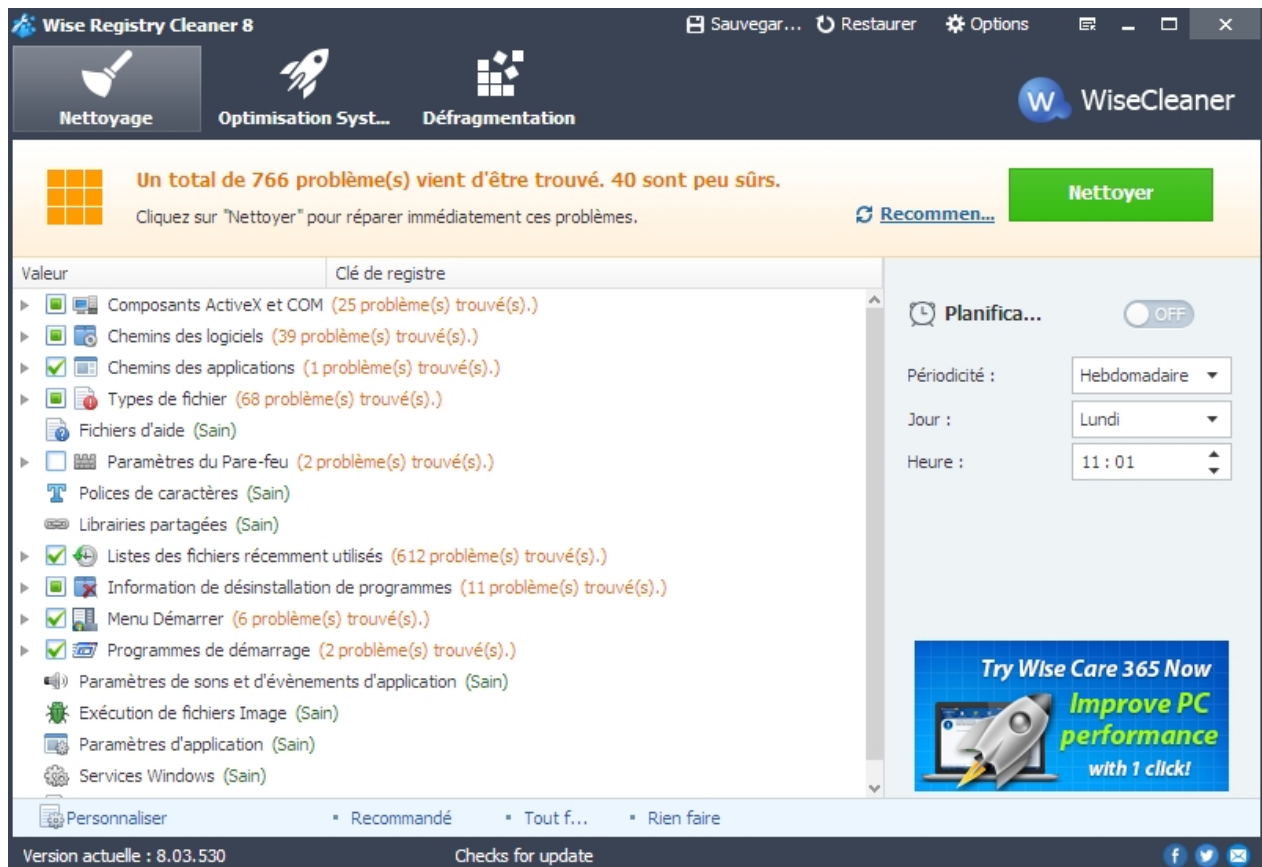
Wise Registry Cleaner 8

Sauvegar... Restaurer Options

Nettoyage Optimisation Syst... Défragmentation

WiseCleaner

Un total de 766 problème(s) vient d'être trouvé. 40 sont peu sûrs.

Cliquez sur "Nettoyer" pour réparer immédiatement ces problèmes.

Recommen...

Nettoyer

| Valeur | Clé de registre |
|---|---|

Composants ActiveX et COM (25 problème(s) trouvé(s).)
Chemins des logiciels (39 problème(s) trouvé(s).)
Chemins des applications (1 problème(s) trouvé(s).)
Types de fichier (68 problème(s) trouvé(s).)
Fichiers d'aide (Sain)
Paramètres du Pare-feu (2 problème(s) trouvé(s).)
Polices de caractères (Sain)
Librairies partagées (Sain)
Listes des fichiers récemment utilisés (612 problème(s) trouvé(s).)
Information de désinstallation de programmes (11 problème(s) trouvé(s).)
Menu Démarrer (6 problème(s) trouvé(s).)
Programmes de démarrage (2 problème(s) trouvé(s).)
Paramètres de sons et d'évènements d'application (Sain)
Exécution de fichiers Image (Sain)
Paramètres d'application (Sain)
Services Windows (Sain)

Planifica... OFF

Périodicité : Hebdomadaire
Jour : Lundi
Heure : 11 : 01

Try Wise Care 365 Now
Improve PC performance
with 1 click!

Personnaliser · Recommandé · Tout f... · Rien faire

Version actuelle : 8.03.530 Checks for update